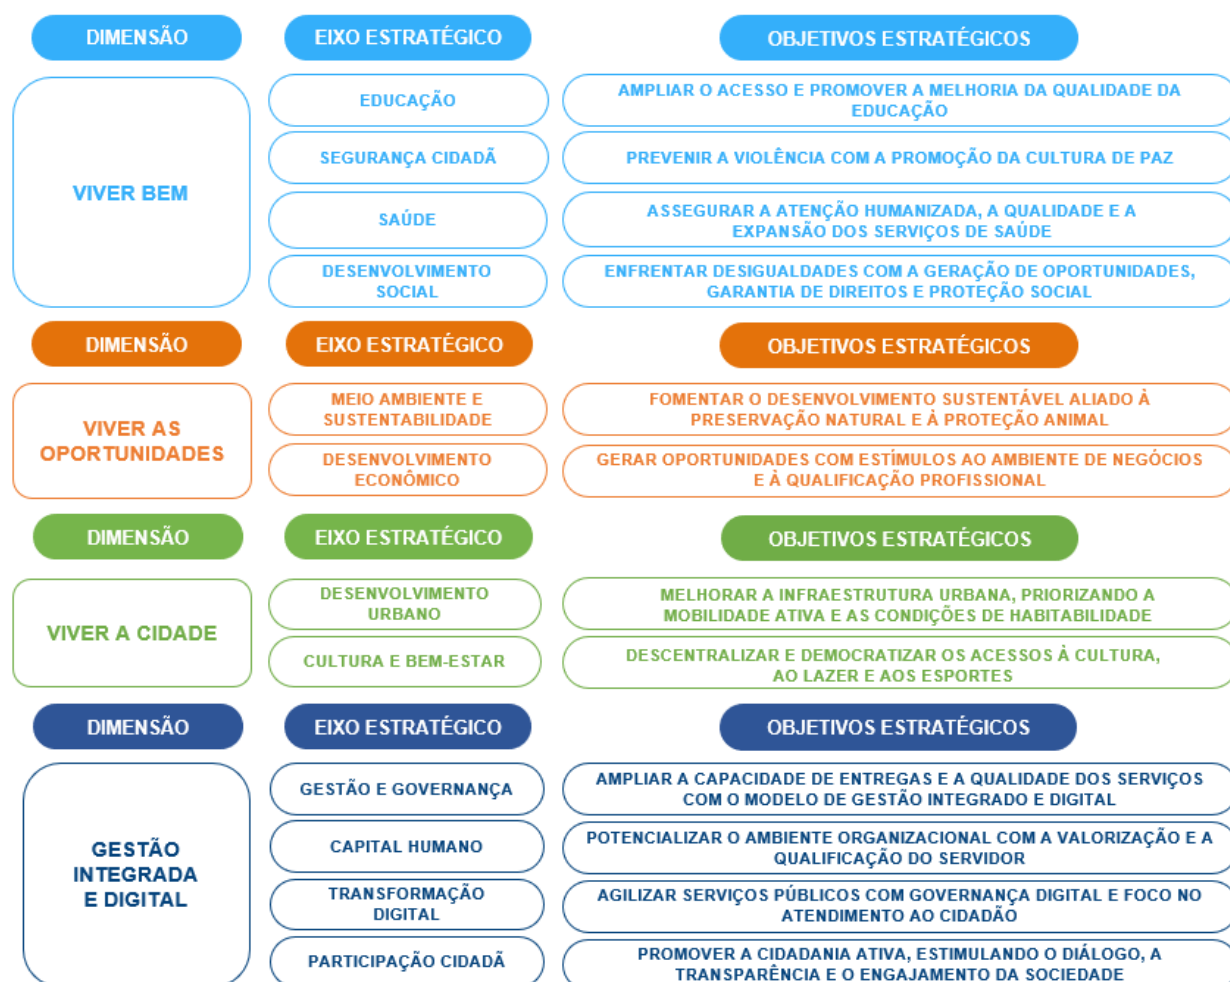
DIMENSÃO

EIXO ESTRATÉGICO

OBJETIVOS ESTRATÉGICOS

VIVER BEM

EDUCAÇÃO

AMPLIAR O ACESSO E PROMOVER A MELHORIA DA QUALIDADE DA EDUCAÇÃO

SEGURANÇA CIDADÃ

PREVENIR A VIOLÊNCIA COM A PROMOÇÃO DA CULTURA DE PAZ

SAÚDE

ASSEGURAR A ATENÇÃO HUMANIZADA, A QUALIDADE E A EXPANSÃO DOS SERVIÇOS DE SAÚDE

DESENVOLVIMENTO SOCIAL

ENFRENTAR DESIGUALDADES COM A GERAÇÃO DE OPORTUNIDADES, GARANTIA DE DIREITOS E PROTEÇÃO SOCIAL

DIMENSÃO

EIXO ESTRATÉGICO

OBJETIVOS ESTRATÉGICOS

VIVER AS OPORTUNIDADES

MEIO AMBIENTE E SUSTENTABILIDADE

FOMENTAR O DESENVOLVIMENTO SUSTENTÁVEL ALIADO À PRESERVAÇÃO NATURAL E À PROTEÇÃO ANIMAL

DESENVOLVIMENTO ECONÔMICO

GERAR OPORTUNIDADES COM ESTÍMULOS AO AMBIENTE DE NEGÓCIOS E À QUALIFICAÇÃO PROFISSIONAL

DIMENSÃO

EIXO ESTRATÉGICO

OBJETIVOS ESTRATÉGICOS

VIVER A CIDADE

DESENVOLVIMENTO URBANO

MELHORAR A INFRAESTRUTURA URBANA, PRIORIZANDO A MOBILIDADE ATIVA E AS CONDIÇÕES DE HABITABILIDADE

CULTURA E BEM-ESTAR

DESCENTRALIZAR E DEMOCRATIZAR OS ACESSOS À CULTURA, AO LAZER E AOS ESPORTES

DIMENSÃO

EIXO ESTRATÉGICO

OBJETIVOS ESTRATÉGICOS

GESTÃO INTEGRADA E DIGITAL

GESTÃO E GOVERNANÇA

AMPLIAR A CAPACIDADE DE ENTREGAS E A QUALIDADE DOS SERVIÇOS COM O MODELO DE GESTÃO INTEGRADO E DIGITAL

CAPITAL HUMANO

POTENCIALIZAR O AMBIENTE ORGANIZACIONAL COM A VALORIZAÇÃO E A QUALIFICAÇÃO DO SERVIDOR

TRANSFORMAÇÃO DIGITAL

AGILIZAR SERVIÇOS PÚBLICOS COM GOVERNANÇA DIGITAL E FOCO NO ATENDIMENTO AO CIDADÃO

PARTICIPAÇÃO CIDADÃ

PROMOVER A CIDADANIA ATIVA, ESTIMULANDO O DIÁLOGO, A TRANSPARÊNCIA E O ENGAJAMENTO DA SOCIEDADE